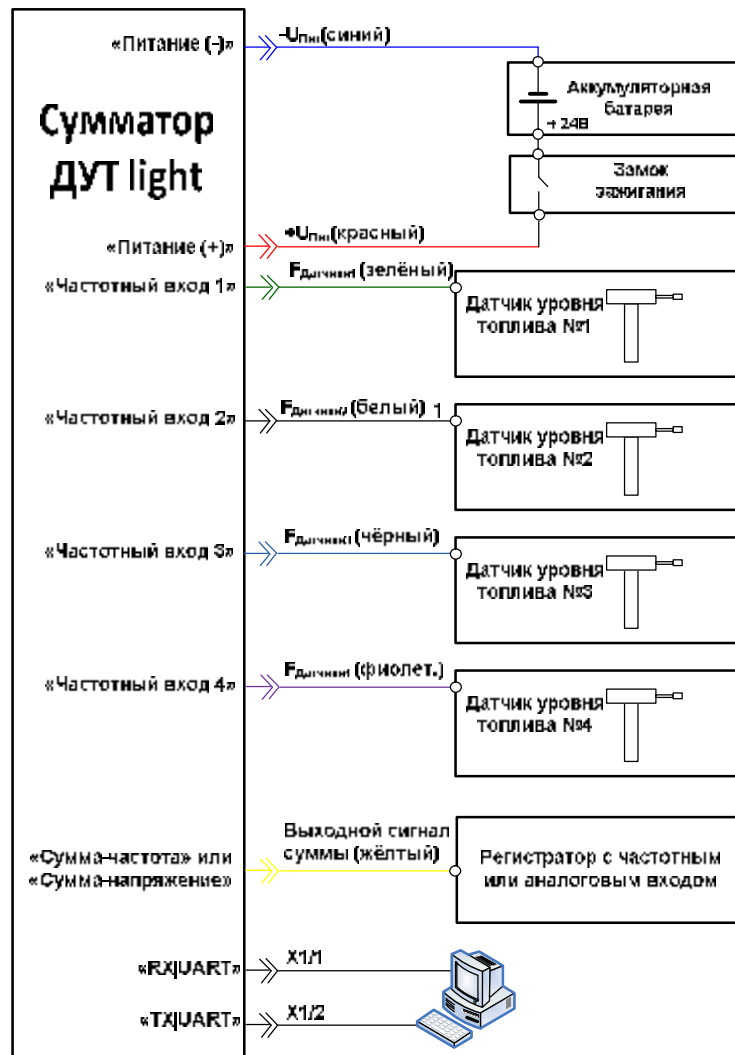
«Питание (-)»

-Uпит(синий)

Аккумуляторная батарея

+24В

Сумматор ДУТ light

Замок зажигания

«Питание (+)»

+Uпит(красный)

«Частотный вход 1»

Fдатчика (зелёный)

Датчик уровня топлива №1

«Частотный вход 2»

Fдатчика (белый)

1

Датчик уровня топлива №2

«Частотный вход 3»

Fдатчика (чёрный)

Датчик уровня топлива №3

«Частотный вход 4»

Fдатчика (фиолет.)

Датчик уровня топлива №4

«Сумма-частота» или «Сумма-напряжение»

Выходной сигнал суммы (жёлтый)

Регистратор с частотным или аналоговым входом

«RX|UART»

X1/1

«TX|UART»

X1/2